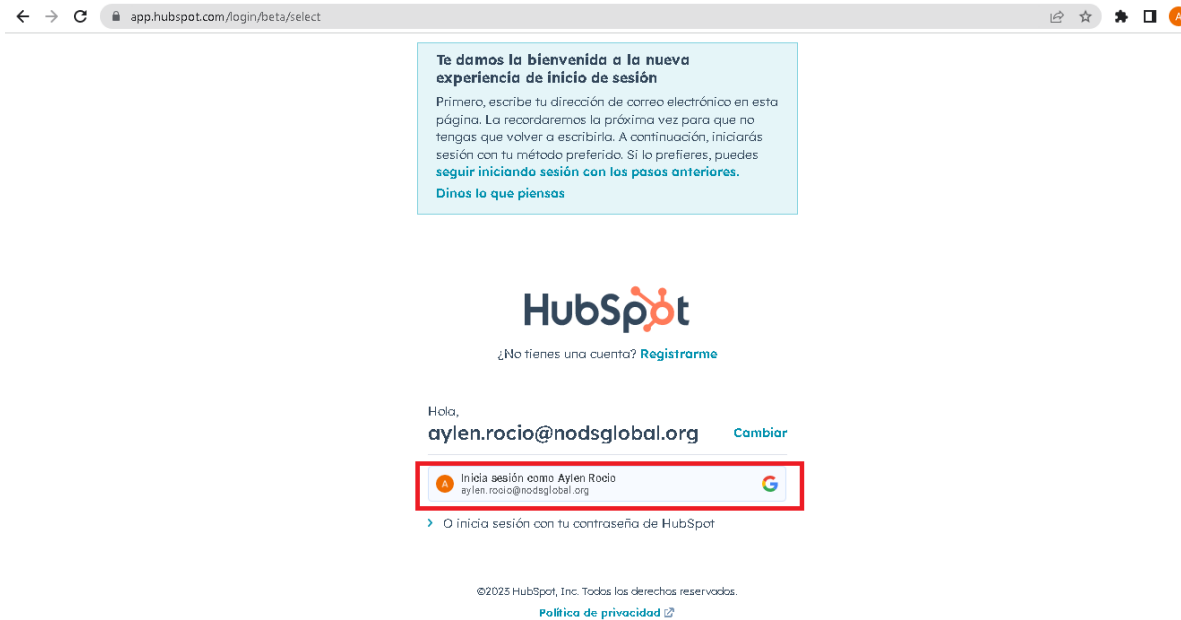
app.hubspot.com/login/beta/select

Te damos la bienvenida a la nueva experiencia de inicio de sesión

Primero, escribe tu dirección de correo electrónico en esta página. La recordaremos la próxima vez para que no tengas que volver a escribirla. A continuación, iniciarás sesión con tu método preferido. Si lo prefieres, puedes **seguir iniciando sesión con los pasos anteriores.**

Dinos lo que piensas

HubSpot

¿No tienes una cuenta? Registrarme

Hola,
aylen.rocio@nodsglobal.org Cambiar

A Inicia sesión como Aylen Rocio
aylen.rocio@nodsglobal.org

O inicia sesión con tu contraseña de HubSpot

©2023 HubSpot, Inc. Todos los derechos reservados.

Política de privacidad